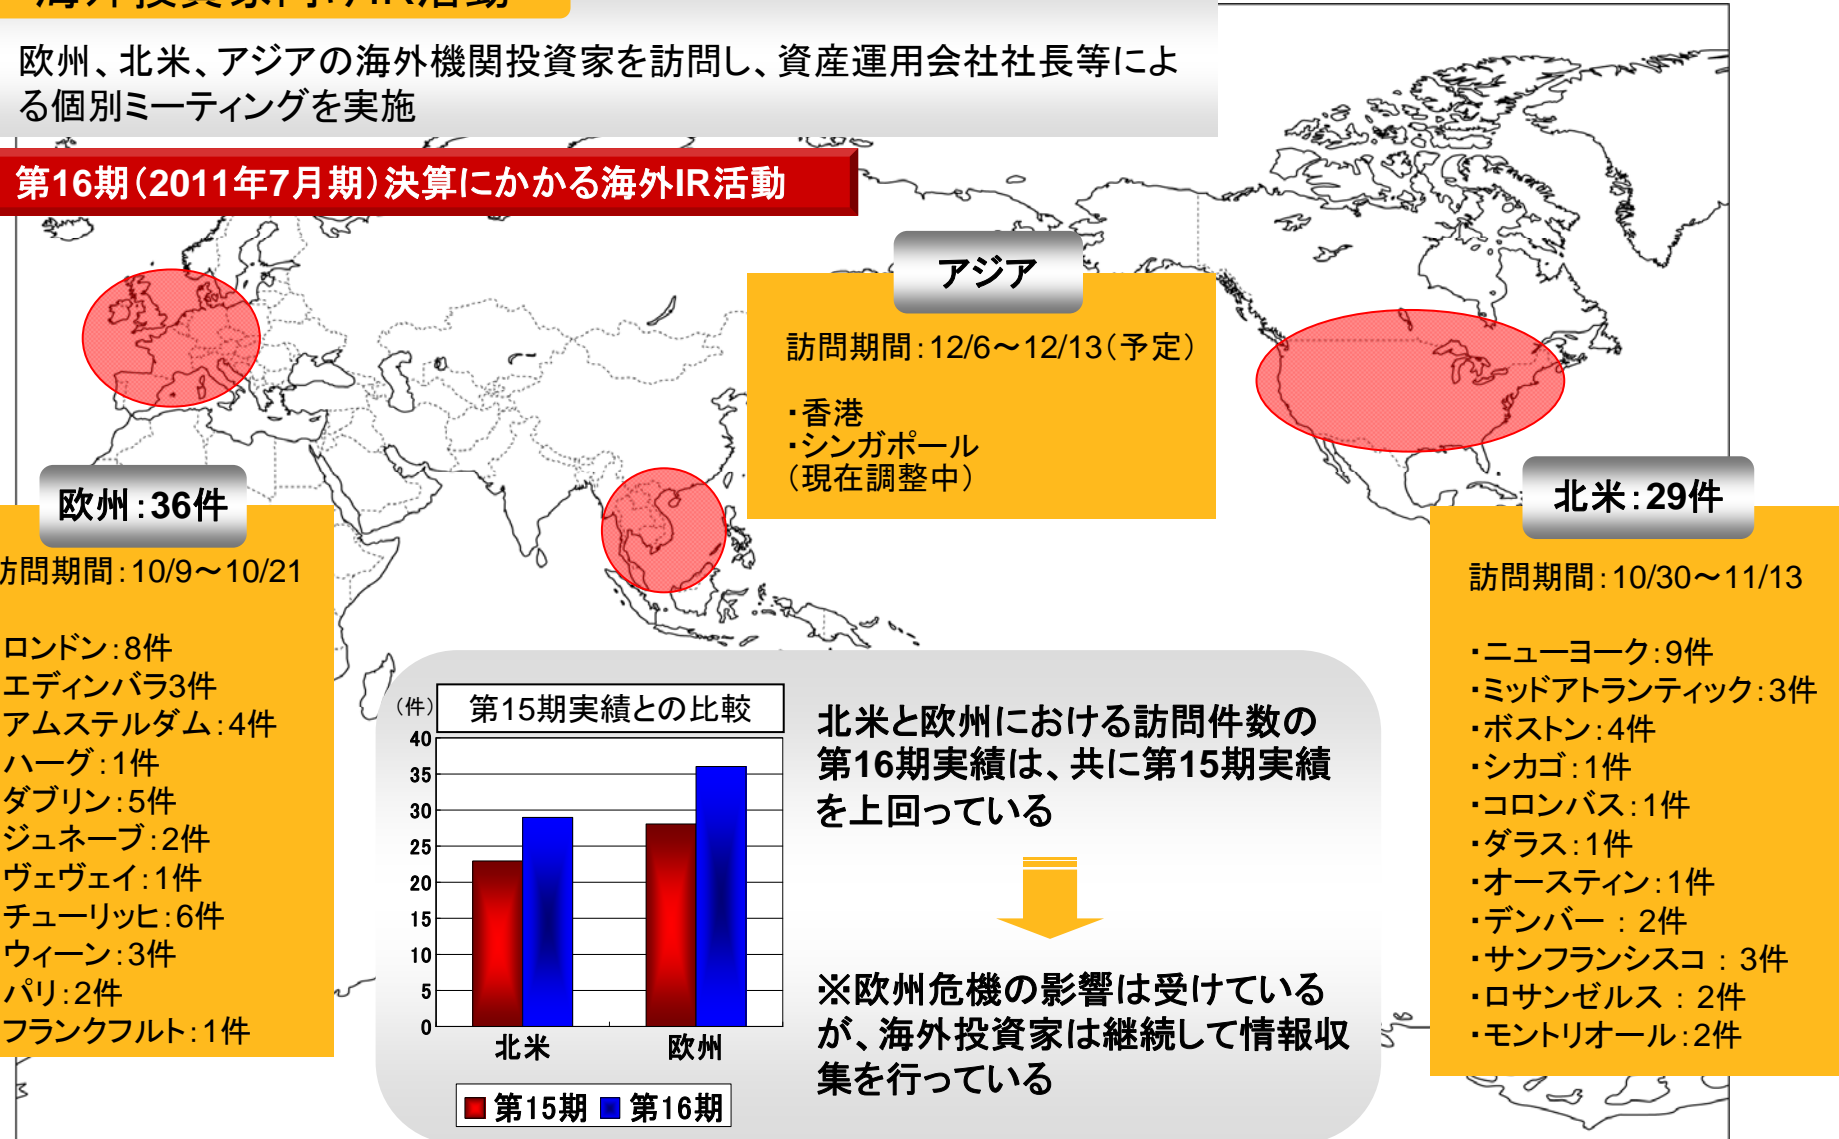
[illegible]

欧州、北米、アジアの海外機関投資家を訪問し、資産運用会社社長等による個別ミーティングを実施

第16期（2011年7月期）決算にかかる海外IR活動

アジア

訪問期間：12/6～12/13（予定）

・香港
・シンガポール
（現在調整中）

欧州：36件

訪問期間：10/9～10/21

ロンドン：8件
エディンバラ3件
アムステルダム：4件
ハーグ：1件
ダブリン：5件
ジュネーブ：2件
ヴェヴェイ：1件
チューリッヒ：6件
ウィーン：3件
パリ：2件
フランクフルト：1件

北米：29件

訪問期間：10/30～11/13

・ニューヨーク：9件
・ミッドアトランティック：3件
・ボストン：4件
・シカゴ：1件
・コロンバス：1件
・ダラス：1件
・オースティン：1件
・デンバー　：2件
・サンフランシスコ　：3件
・ロサンゼルス　：2件
・モントリオール：2件

（件）

第15期実績との比較

| | 第15期 | 第16期 |
|---|---|---|
| 北米 | 23 | 29 |
| 欧州 | 28 | 36 |

40
35
30
25
20
15
10
5
0

第15期 第16期

北米と欧州における訪問件数の第16期実績は、共に第15期実績を上回っている

※欧州危機の影響は受けているが、海外投資家は継続して情報収集を行っている